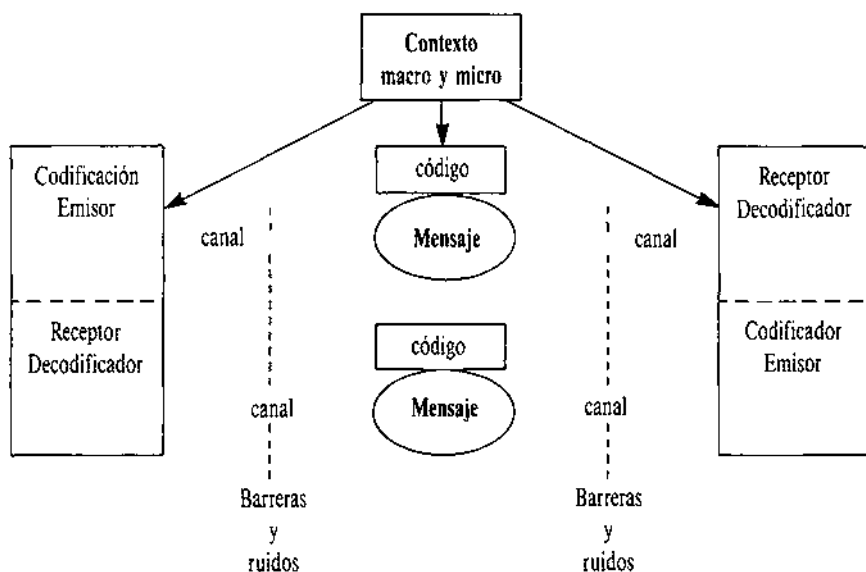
Contexto
macro y micro

Codificación
Emisor

Receptor
Decodificador

canal

código

Mensaje

canal

Receptor
Decodificador

Codificador
Emisor

código

Mensaje

canal

canal

Barreras
y
ruidos

Barreras
y
ruidos